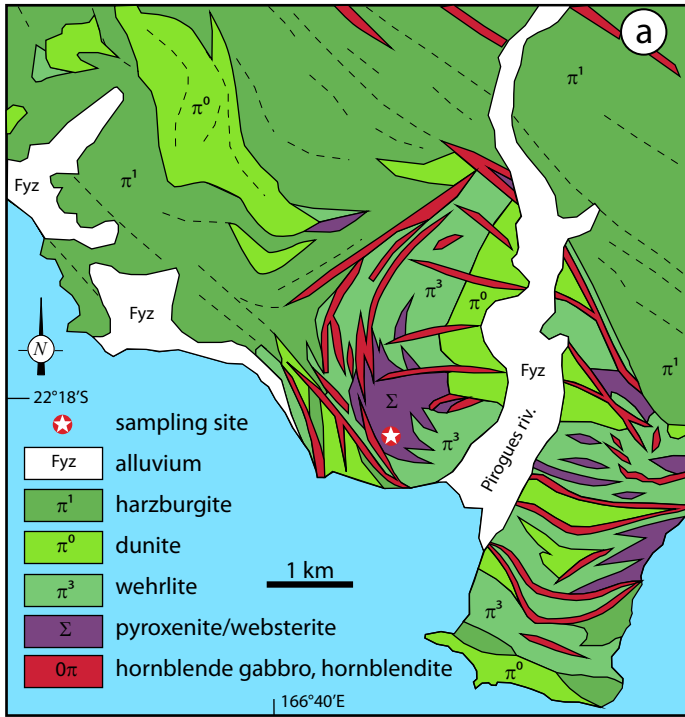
a

$\pi^0$

$\pi^1$

$\pi^1$

Fyz

$\pi^1$

Fyz

$\pi^3$

$\pi^0$

N

Fyz

$\pi^1$

22°18'S

$\Sigma$

$\pi^3$

Pirogues riv.

sampling site

| Fyz | alluvium |
|---|---|
| $\pi^1$ | harzburgite |
| $\pi^0$ | dunite |
| $\pi^3$ | wehrlite |
| $\Sigma$ | pyroxenite/websterite |
| $0\pi$ | hornblende gabbro, hornblendite |

1 km

$\pi^3$

$\pi^0$

166°40'E